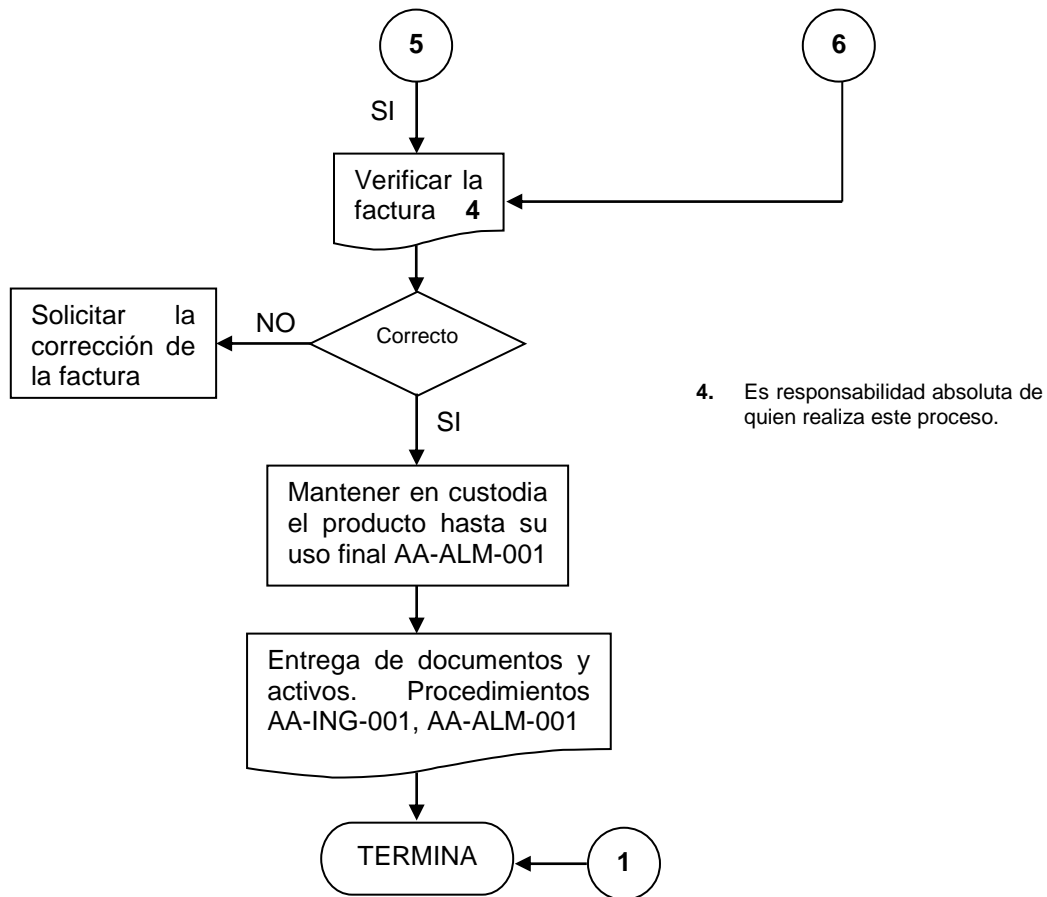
5

6

SI

Verificar la factura **4**

Solicitar la corrección de la factura

NO

Correcto

SI

**4.** Es responsabilidad absoluta de quien realiza este proceso.

Mantener en custodia el producto hasta su uso final AA-ALM-001

Entrega de documentos y activos. Procedimientos AA-ING-001, AA-ALM-001

TERMINA

1